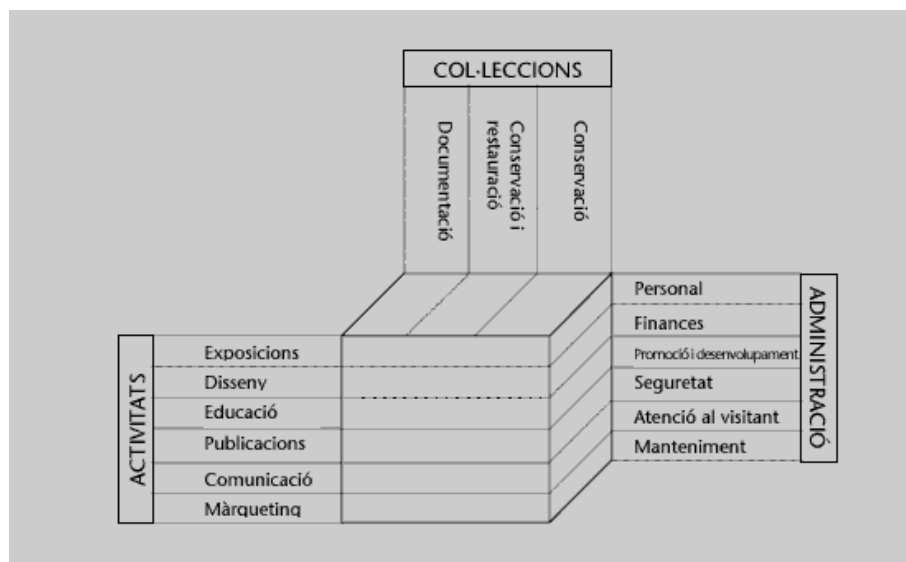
COL·LECCIONS

Documentació

Conservació i restauració

Conservació

ACTIVITATS

Exposicions

Disseny

Educació

Publicacions

Comunicació

Màrqueting

ADMINISTRACIÓ

Personal

Finances

Promoció i desenvolupament

Seguretat

Atenció al visitant

Manteniment